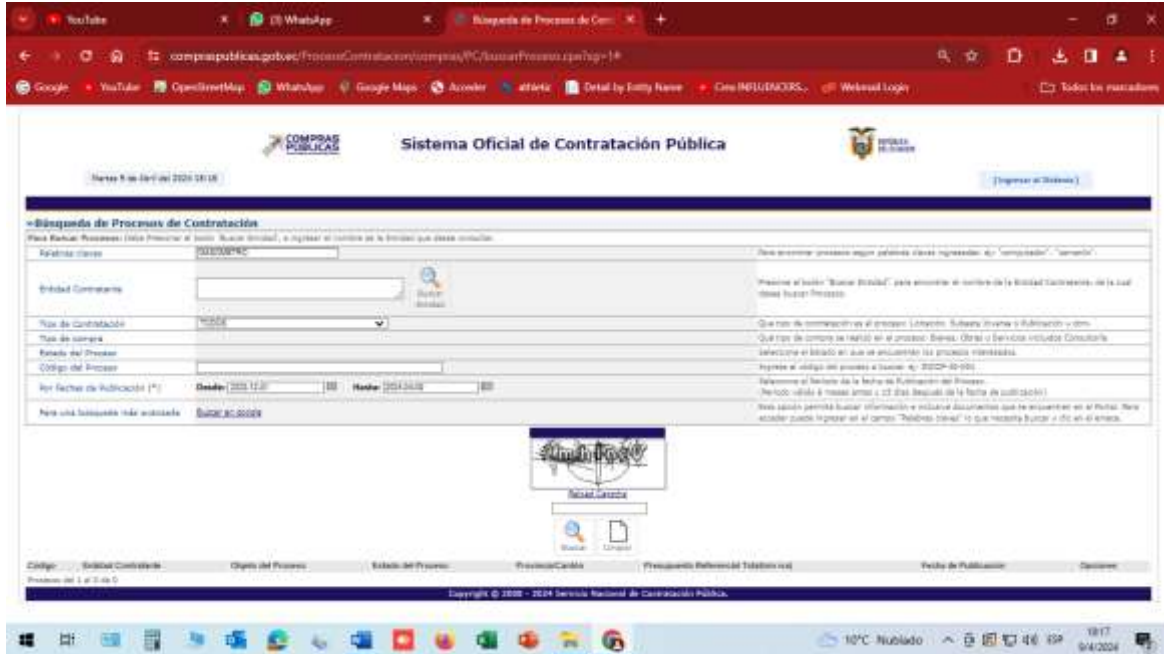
YouTube
(3) WhatsApp
Búsqueda de Procesos de Con

compraspublicas.gob.ec/ProcesoContratacion/compras/PC/buscarProceso.cpe?sg=1#

Google YouTube OpenStreetMap WhatsApp Google Maps Acceder athletic Detail by Entity Name Cms INFLUENCERS... Webmail Login
Todos los marcadores

COMPRAS PÚBLICAS
Sistema Oficial de Contratación Pública

Martes 9 de Abril del 2024 18:18
[Ingresar al Sistema]

»Búsqueda de Procesos de Contratación
Para Buscar Procesos: Debe Presionar el botón 'Buscar Entidad', e ingresar el nombre de la Entidad que desea consultar.

| | | |
|---|---|---|
| Palabras claves | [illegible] | Para encontrar procesos según palabras claves ingresadas: ej: "computador", "servicio" |
| Entidad Contratante | Buscar Entidad | Presione el botón "Buscar Entidad" para encontrar el nombre de la Entidad Contratante, de la cual desea buscar Procesos |
| Tipo de Contratación | TODOS | Qué tipo de contratación es el proceso: Licitación, Subasta Inversa o Publicación u otro. |
| Tipo de compra | | Qué tipo de compra se realizó en el proceso: Bienes, Obras y Servicios incluidos Consultoría |
| Estado del Proceso | | Seleccione el Estado en que se encuentran los procesos interesados. |
| Código del Proceso | | Ingrese el código del proceso a buscar ej: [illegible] |
| Por Fechas de Publicación (*) | Desde: 2023-12-21 Hasta: 2024-04-09 | Seleccione el Periodo de la fecha de Publicación del Proceso. (Periodo válido 6 meses atrás y 15 días después de la fecha de publicación) |
| Para una búsqueda más avanzada | Buscar en google | Esta opción permite buscar información e inclusive documentos que se encuentran en el Portal. Para acceder puede ingresar en el campo "Palabras claves" lo que necesita Buscar y clic en el enlace. |

Recargar Captcha
Buscar Limpiar

Código | Entidad Contratante | Objeto del Proceso | Estado del Proceso | Provincia/Cantón | Presupuesto Referencial Total(sin iva) | Fecha de Publicación | Opciones
Procesos del 1 al 0 de 0

Copyright © 2008 - 2024 Servicio Nacional de Contratación Pública.

10°C Nublado ESP 18:17 9/4/2024